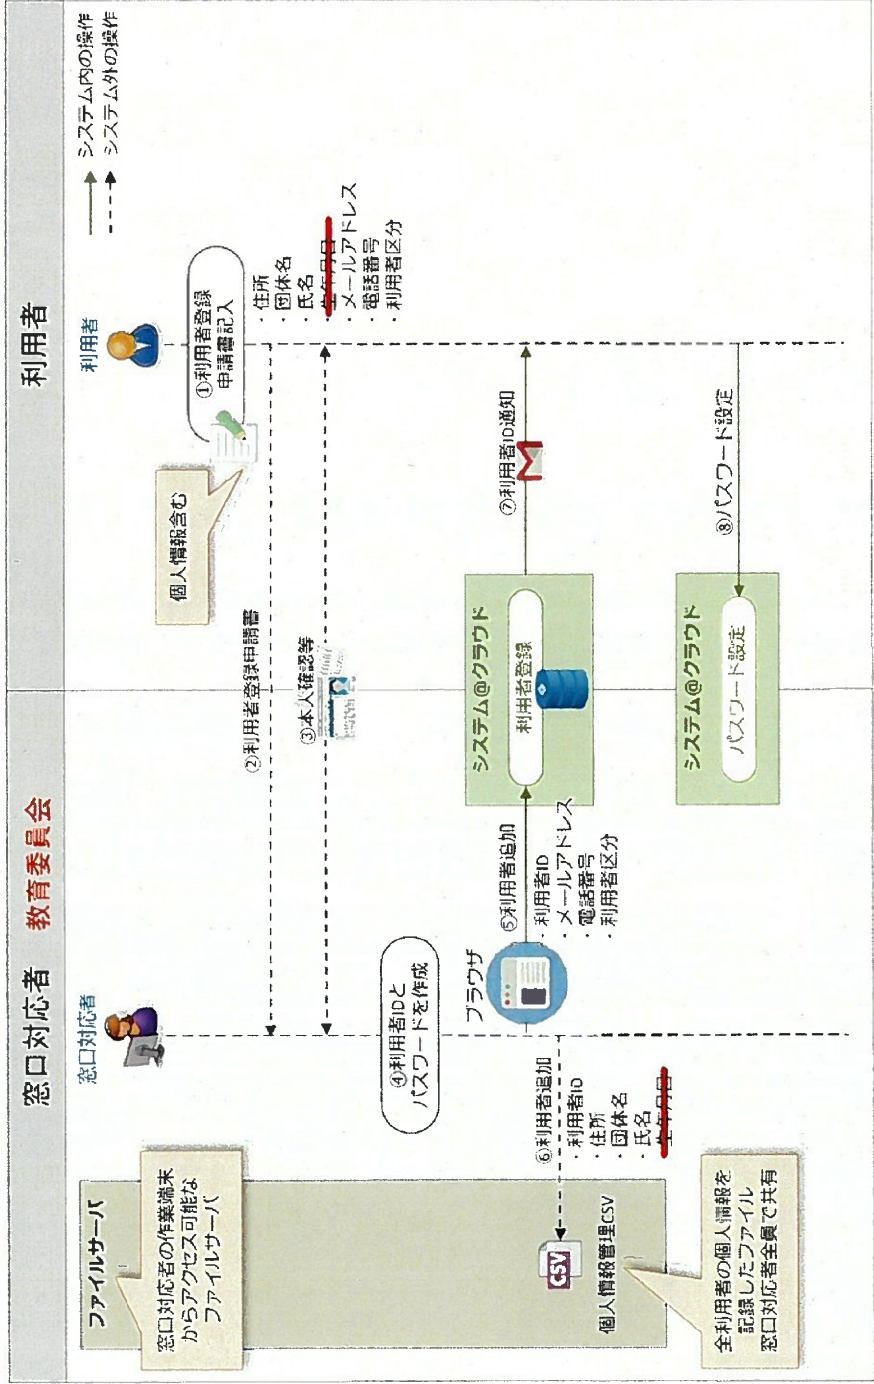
窓口対応者　教育委員会

利用者

システム内の操作
システム外の操作

ファイルサーバ

窓口対応者の作業端末からアクセス可能なファイルサーバ

窓口対応者

利用者

①利用者登録申請書記入
・住所
・団体名
・氏名
・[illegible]
・メールアドレス
・電話番号
・利用者区分

個人情報含む

②利用者登録申請書

③本人確認等

④利用者IDとパスワードを作成

ブラウザ

⑤利用者追加
・利用者ID
・メールアドレス
・電話番号
・利用者区分

システム＠クラウド
利用者登録

⑦利用者ID通知

システム＠クラウド
パスワード設定

⑧パスワード設定

⑥利用者追加
・利用者ID
・住所
・団体名
・氏名
・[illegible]

CSV
個人情報管理CSV

全利用者の個人情報を記録したファイル
窓口対応者全員で共有